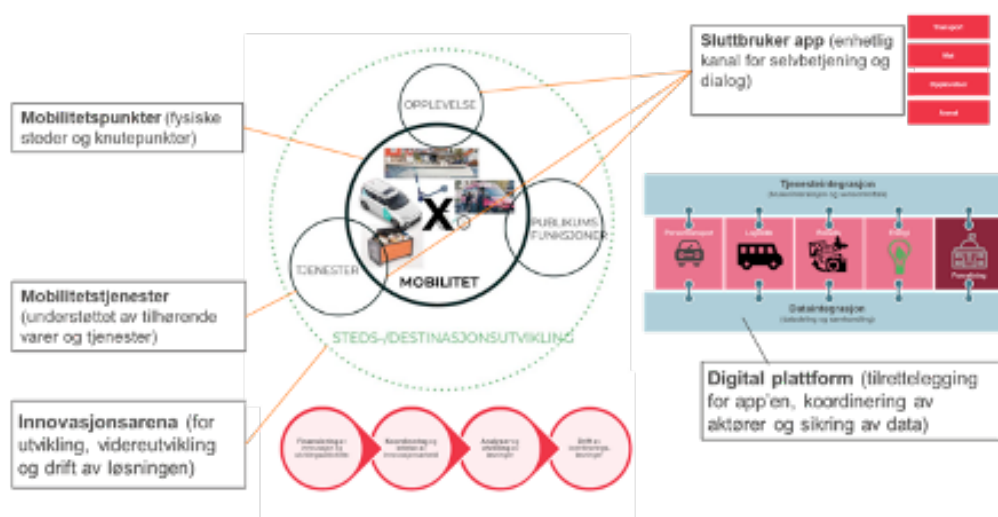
**Sluttbruker app** (enhetlig kanal for selvbetjening og dialog)

Transport

Mat

Opplevelse

Kanal

**Mobilitetspunkter** (fysiske steder og knutepunkter)

OPPLEVELSE

PUBLIKUMS-FUNKSJONER

TJENESTER

X

MOBILITET

STEDS-/DESTINASJONSUTVIKLING

**Mobilitetstjenester** (understøttet av tilhørende varer og tjenester)

**Innovasjonsarena** (for utvikling, videreutvikling og drift av løsningen)

Tjenesteintegrasjon

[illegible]

Persontransport

Logistikk

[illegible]

Energi

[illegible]

Dataintegrasjon

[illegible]

**Digital plattform** (tilrettelegging for app'en, koordinering av aktører og sikring av data)

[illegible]

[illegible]

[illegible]

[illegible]